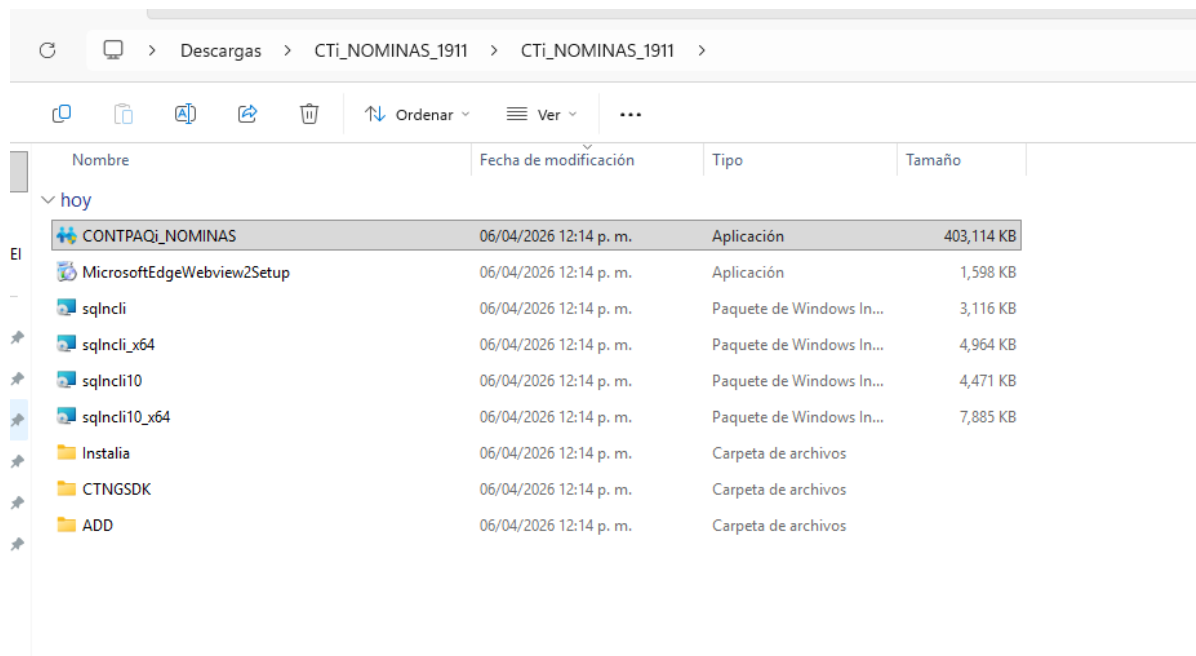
> Descargas > CTi_NOMINAS_1911 > CTi_NOMINAS_1911 >

Ordenar Ver ...

| Nombre | Fecha de modificación | Tipo | Tamaño |
|---|---|---|---|
| hoy | | | |
| CONTPAQi_NOMINAS | 06/04/2026 12:14 p. m. | Aplicación | 403,114 KB |
| MicrosoftEdgeWebview2Setup | 06/04/2026 12:14 p. m. | Aplicación | 1,598 KB |
| sqlncli | 06/04/2026 12:14 p. m. | Paquete de Windows In... | 3,116 KB |
| sqlncli_x64 | 06/04/2026 12:14 p. m. | Paquete de Windows In... | 4,964 KB |
| sqlncli10 | 06/04/2026 12:14 p. m. | Paquete de Windows In... | 4,471 KB |
| sqlncli10_x64 | 06/04/2026 12:14 p. m. | Paquete de Windows In... | 7,885 KB |
| Instalia | 06/04/2026 12:14 p. m. | Carpeta de archivos | |
| CTNGSDK | 06/04/2026 12:14 p. m. | Carpeta de archivos | |
| ADD | 06/04/2026 12:14 p. m. | Carpeta de archivos | |

El